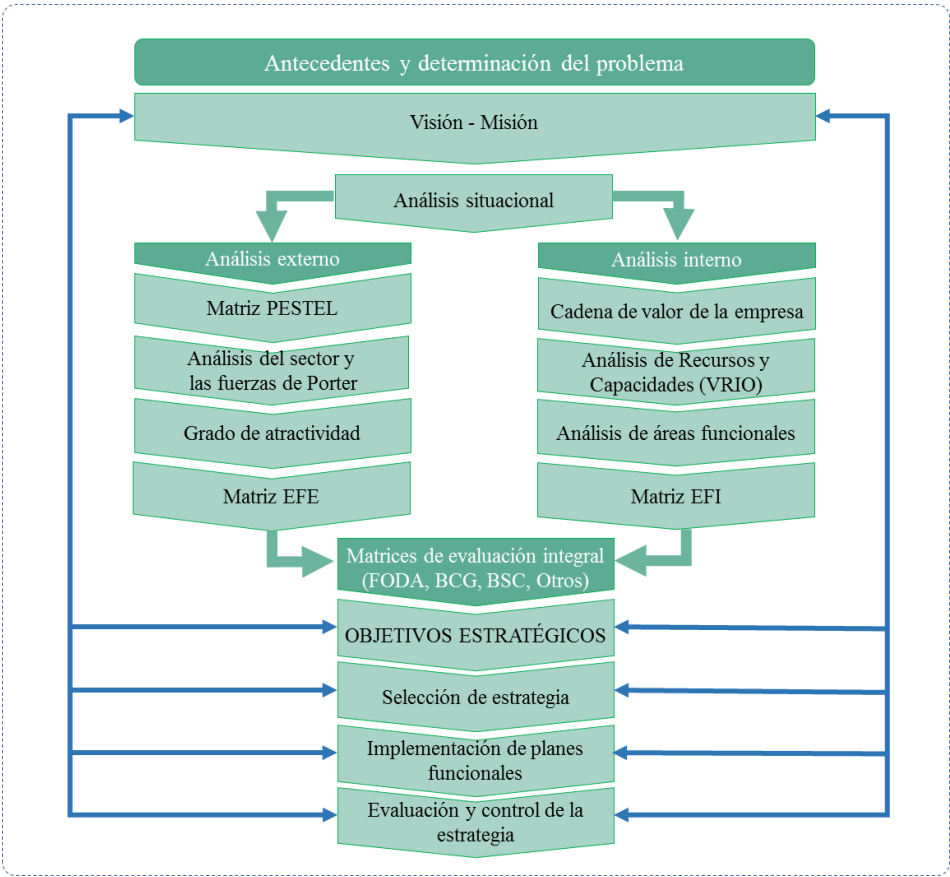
Antecedentes y determinación del problema

Visión - Misión

Análisis situacional

Análisis externo

Matriz PESTEL

Análisis del sector y las fuerzas de Porter

Grado de atractividad

Matriz EFE

Análisis interno

Cadena de valor de la empresa

Análisis de Recursos y Capacidades (VRIO)

Análisis de áreas funcionales

Matriz EFI

Matrices de evaluación integral (FODA, BCG, BSC, Otros)

OBJETIVOS ESTRATÉGICOS

Selección de estrategia

Implementación de planes funcionales

Evaluación y control de la estrategia